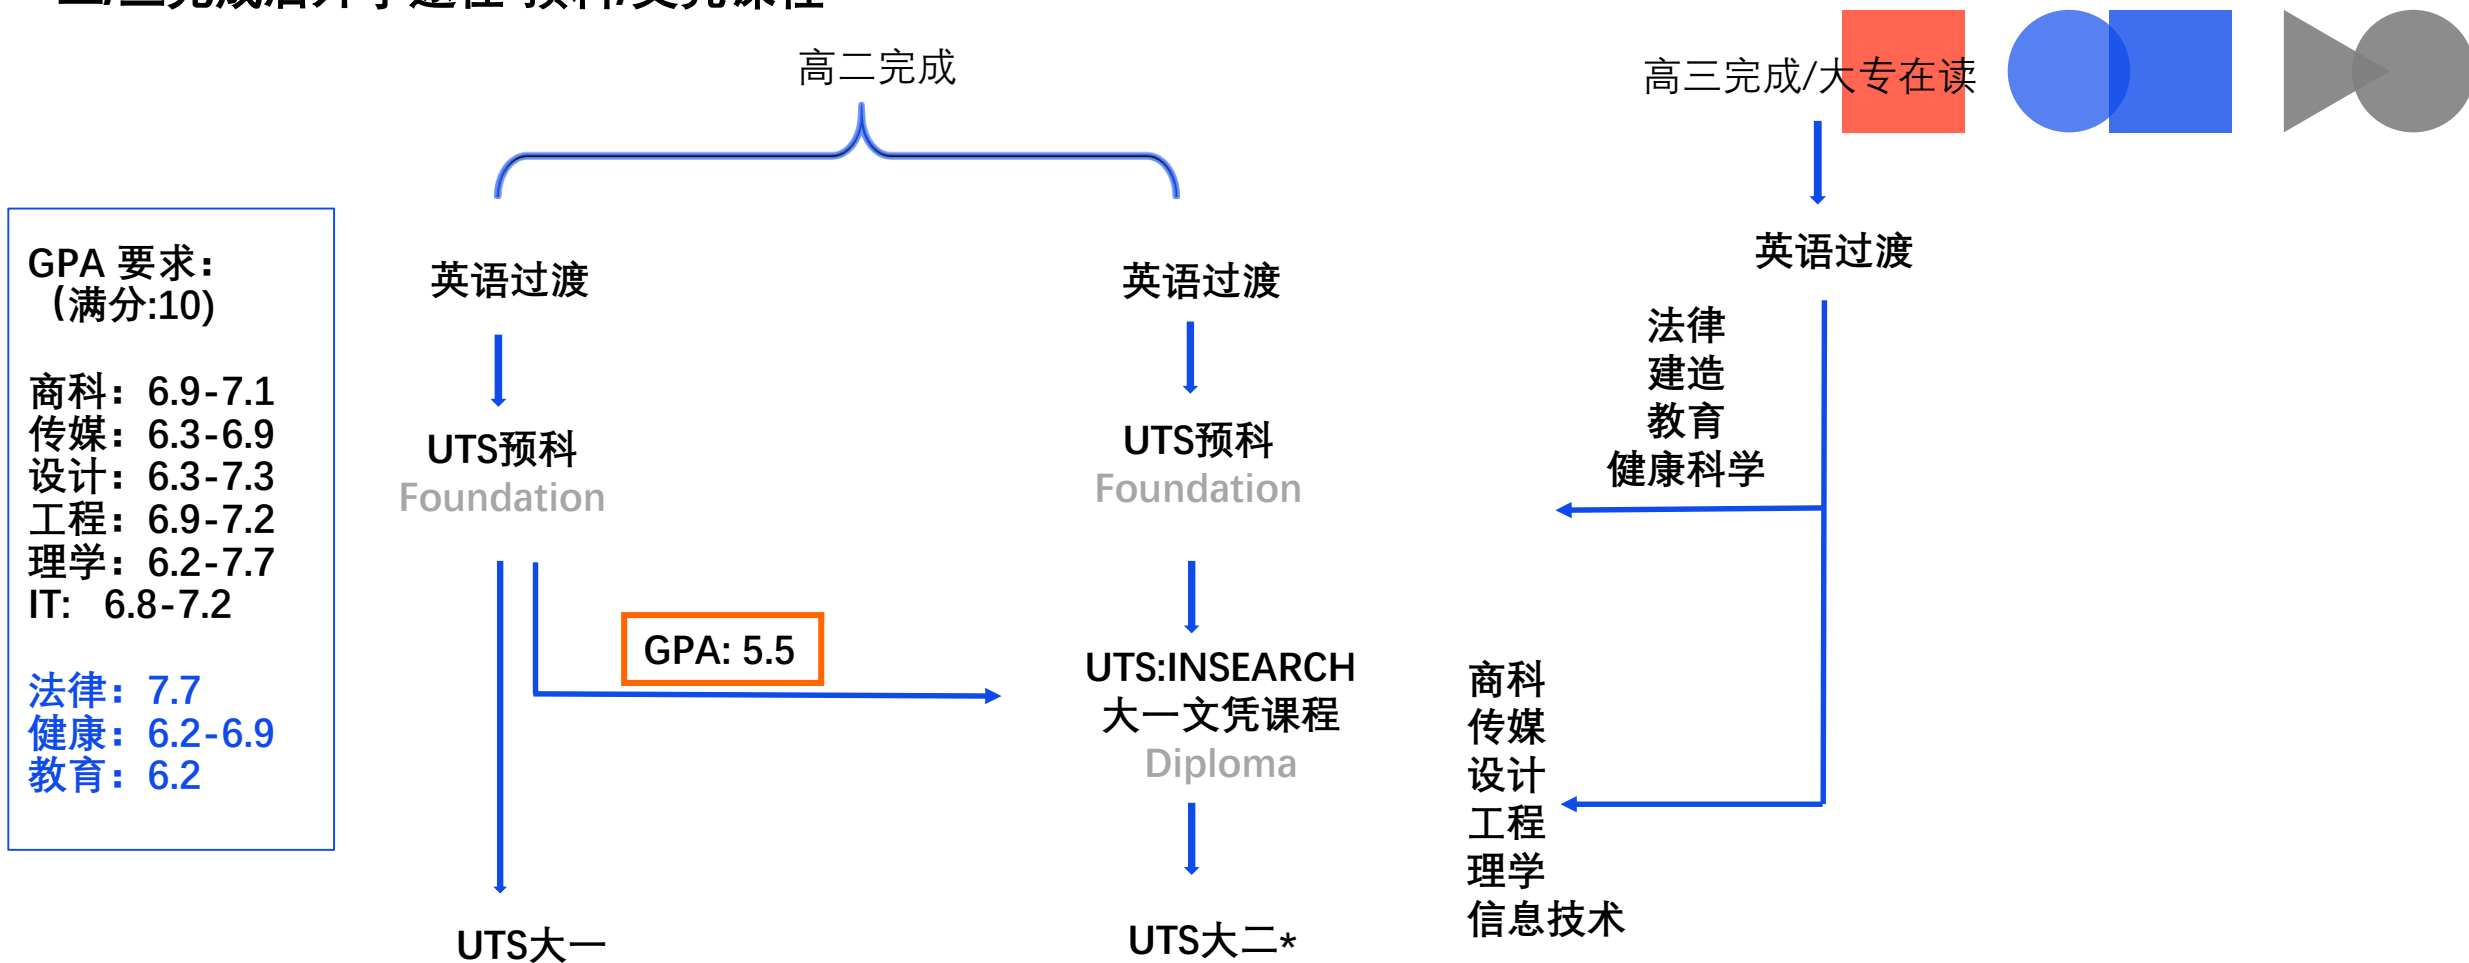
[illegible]

高二完成

高三完成/大专在读

GPA 要求：
（满分:10)

商科：6.9-7.1
传媒：6.3-6.9
设计：6.3-7.3
工程：6.9-7.2
理学：6.2-7.7
IT: 6.8-7.2

法律：7.7
健康：6.2-6.9
教育：6.2

英语过渡

UTS预科
Foundation

GPA: 5.5

UTS大一

英语过渡

UTS预科
Foundation

UTS:INSEARCH
大一文凭课程
Diploma

UTS大二*

英语过渡

法律
建造
教育
健康科学

商科
传媒
设计
工程
理学
信息技术